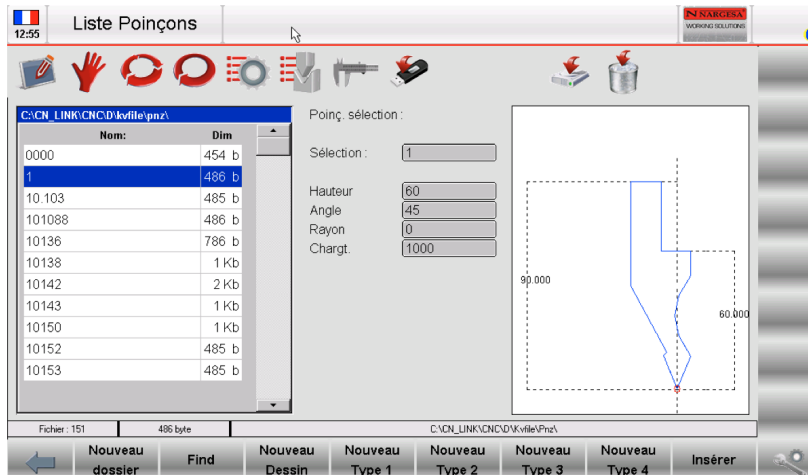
12:55

Liste Poinçons

NARGESA
WORKING SOLUTIONS

C:\CN_LINK\CNC\D\kvfile\pnz\

| Nom: | Dim |
|---|---|
| 0000 | 454 b |
| 1 | 486 b |
| 10.103 | 485 b |
| 101088 | 486 b |
| 10136 | 786 b |
| 10138 | 1 Kb |
| 10142 | 2 Kb |
| 10143 | 1 Kb |
| 10150 | 1 Kb |
| 10152 | 485 b |
| 10153 | 485 b |

Poinç. sélection :

Sélection : 1

Hauteur 60
Angle 45
Rayon 0
Chargt. 1000

90.000
60.000

Fichier : 151
486 byte
C:\CN_LINK\CNC\D\Kvfile\Pnz\

Nouveau dossier
Find
Nouveau Dessin
Nouveau Type 1
Nouveau Type 2
Nouveau Type 3
Nouveau Type 4
Insérer